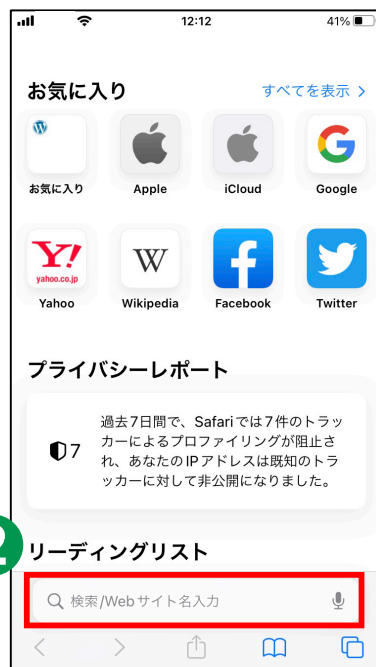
12:12
41%

お気に入り
すべてを表示 >

お気に入り
Apple
iCloud
Google

Y!
yahoo.co.jp
Yahoo
W
Wikipedia
Facebook
Twitter

プライバシーレポート

7
過去7日間で、Safariでは7件のトラッカーによるプロファイリングが阻止され、あなたのIPアドレスは既知のトラッカーに対して非公開になりました。

2
リーディングリスト

検索/Webサイト名入力